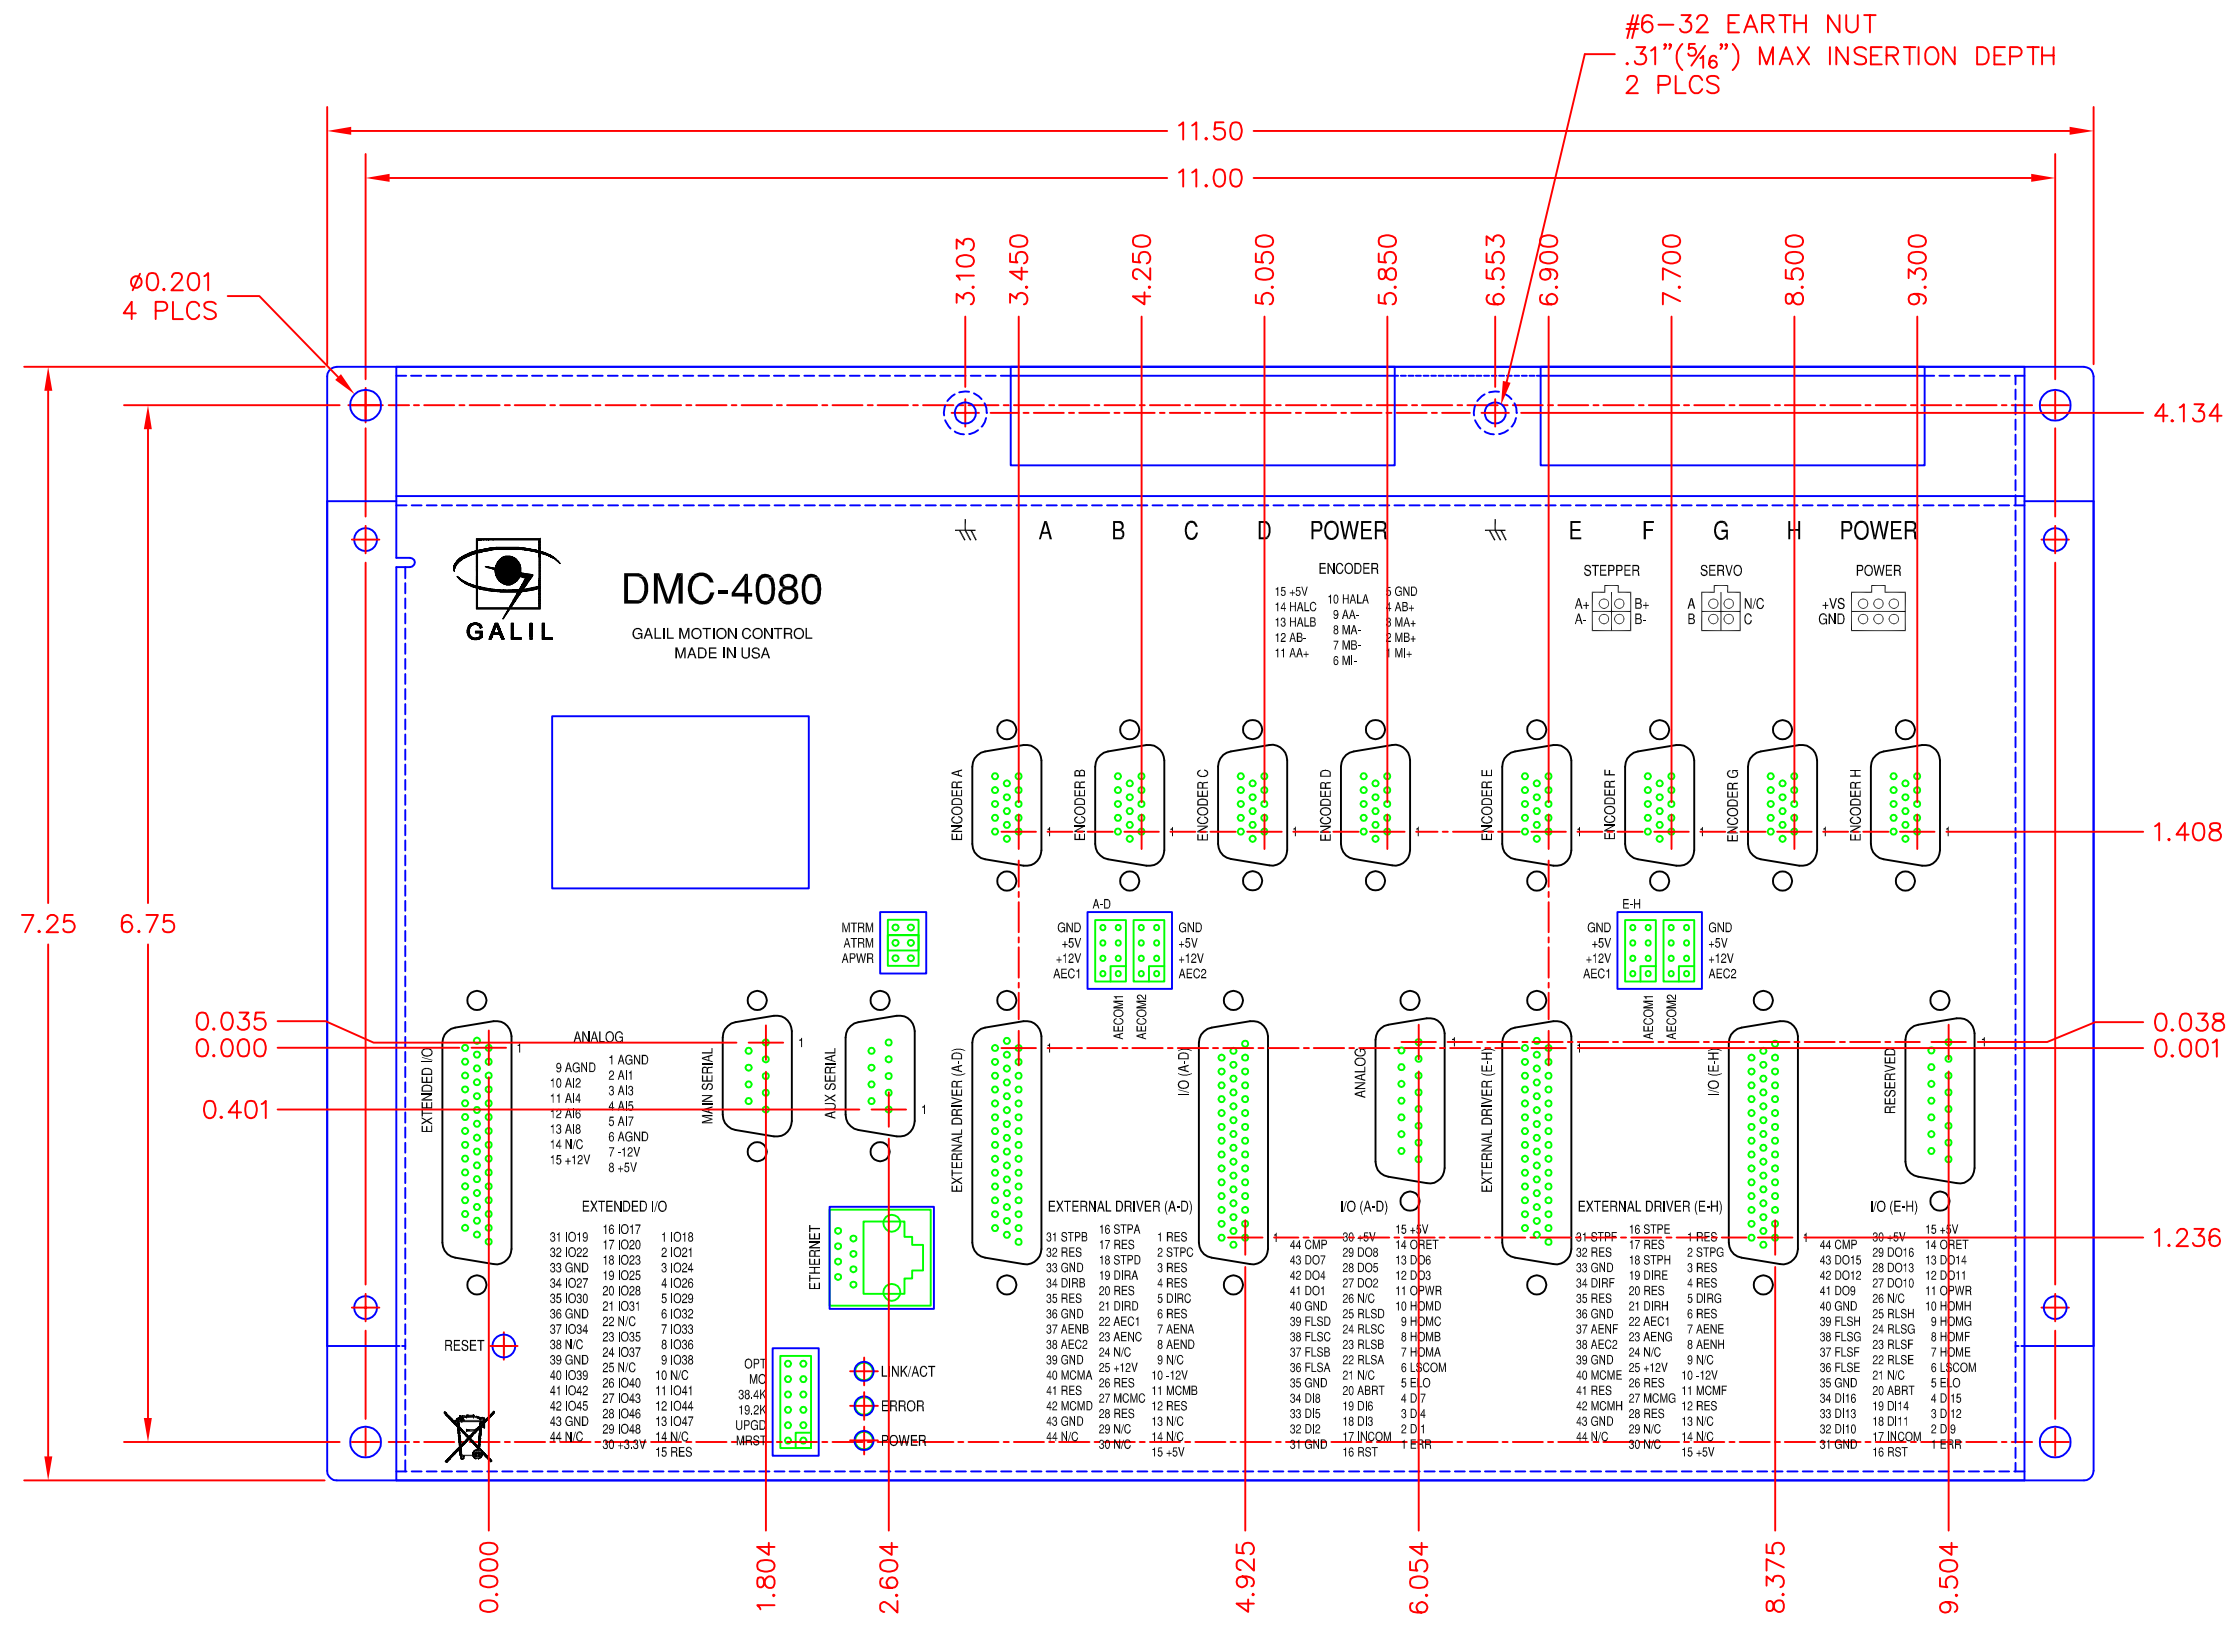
#6–32 EARTH NUT
.31"(5⁄16") MAX INSERTION DEPTH
2 PLCS

11.50
11.00

ø0.201
4 PLCS

3.103 3.450 4.250 5.050 5.850 6.553 6.900 7.700 8.500 9.300

4.134

A B C D POWER E F G H POWER

ENCODER
15 +5V
14 HALC
13 HALB
12 AB-
11 AA+
10 HALA
9 AA-
8 MA-
7 MB-
6 MI-
5 GND
4 AB+
3 MA+
2 MB+
1 MI+

STEPPER
A+ B+
A- B-

SERVO
A N/C
B C

POWER
+VS
GND

GALIL
DMC-4080
GALIL MOTION CONTROL
MADE IN USA

ENCODER A ENCODER B ENCODER C ENCODER D ENCODER E ENCODER F ENCODER G ENCODER H

1.408

7.25 6.75

MTRM
ATRM
APWR

A-D
GND +5V +12V AEC1
GND +5V +12V AEC2
AECOM1 AECOM2

E-H
GND +5V +12V AEC1
GND +5V +12V AEC2
AECOM1 AECOM2

0.035
0.000
0.401

0.038
0.001

EXTENDED I/O
ANALOG
9 AGND
10 AI2
11 AI4
12 AI6
13 AI8
14 N/C
15 +12V
1 AGND
2 AI1
3 AI3
4 AI5
5 AI7
6 AGND
7 -12V
8 +5V

MAIN SERIAL
AUX SERIAL
EXTERNAL DRIVER (A-D)
I/O (A-D)
ANALOG
EXTERNAL DRIVER (E-H)
I/O (E-H)
RESERVED

EXTENDED I/O
31 IO19
32 IO22
33 GND
34 IO27
35 IO30
36 GND
37 IO34
38 N/C
39 GND
40 IO39
41 IO42
42 IO45
43 GND
44 N/C
16 IO17
17 IO20
18 IO23
19 IO25
20 IO28
21 IO31
22 N/C
23 IO35
24 IO37
25 N/C
26 IO40
27 IO43
28 IO46
29 IO48
30 +3.3V
1 IO18
2 IO21
3 IO24
4 IO26
5 IO29
6 IO32
7 IO33
8 IO36
9 IO38
10 N/C
11 IO41
12 IO44
13 IO47
14 N/C
15 RES

ETHERNET
RESET
OPT
MC
38.4K
19.2K
UPGD
MRST
LINK/ACT
ERROR
POWER

EXTERNAL DRIVER (A-D)
31 STPB
32 RES
33 GND
34 DIRB
35 RES
36 GND
37 AENB
38 AEC2
39 GND
40 MCMA
41 RES
42 MCMD
43 GND
44 N/C
16 STPA
17 RES
18 STPD
19 DIRA
20 RES
21 DIRD
22 AEC1
23 AENC
24 N/C
25 +12V
26 RES
27 MCMC
28 RES
29 N/C
30 N/C
1 RES
2 STPC
3 RES
4 RES
5 DIRC
6 RES
7 AENA
8 AEND
9 N/C
10 -12V
11 MCMB
12 RES
13 N/C
14 N/C
15 +5V

I/O (A-D)
44 CMP
43 DO7
42 DO4
41 DO1
40 GND
39 FLSD
38 FLSC
37 FLSB
36 FLSA
35 GND
34 DI8
33 DI5
32 DI2
31 GND
30 +5V
29 DO8
28 DO5
27 DO2
26 N/C
25 RLSD
24 RLSC
23 RLSB
22 RLSA
21 N/C
20 ABRT
19 DI6
18 DI3
17 INCOM
16 RST
15 +5V
14 ORET
13 DO6
12 DO3
11 OPWR
10 HDMD
9 HDMC
8 HDMB
7 HDMA
6 LSCOM
5 ELO
4 DI7
3 DI4
2 DI1
1 ERR

EXTERNAL DRIVER (E-H)
31 STPF
32 RES
33 GND
34 DIRF
35 RES
36 GND
37 AENF
38 AEC2
39 GND
40 MCME
41 RES
42 MCMH
43 GND
44 N/C
16 STPE
17 RES
18 STPH
19 DIRE
20 RES
21 DIRH
22 AEC1
23 AENG
24 N/C
25 +12V
26 RES
27 MCMG
28 RES
29 N/C
30 N/C
1 RES
2 STPG
3 RES
4 RES
5 DIRG
6 RES
7 AENE
8 AENH
9 N/C
10 -12V
11 MCMF
12 RES
13 N/C
14 N/C
15 +5V

I/O (E-H)
44 CMP
43 DO15
42 DO12
41 DO9
40 GND
39 FLSH
38 FLSG
37 FLSF
36 FLSE
35 GND
34 DI16
33 DI13
32 DI10
31 GND
30 +5V
29 DO16
28 DO13
27 DO10
26 N/C
25 RLSH
24 RLSG
23 RLSF
22 RLSE
21 N/C
20 ABRT
19 DI14
18 DI11
17 INCOM
16 RST
15 +5V
14 ORET
13 DO14
12 DO11
11 OPWR
10 HDMH
9 HDMG
8 HDMF
7 HDME
6 LSCOM
5 ELO
4 DI15
3 DI12
2 DI9
1 ERR

1.236

0.000 1.804 2.604 4.925 6.054 8.375 9.504